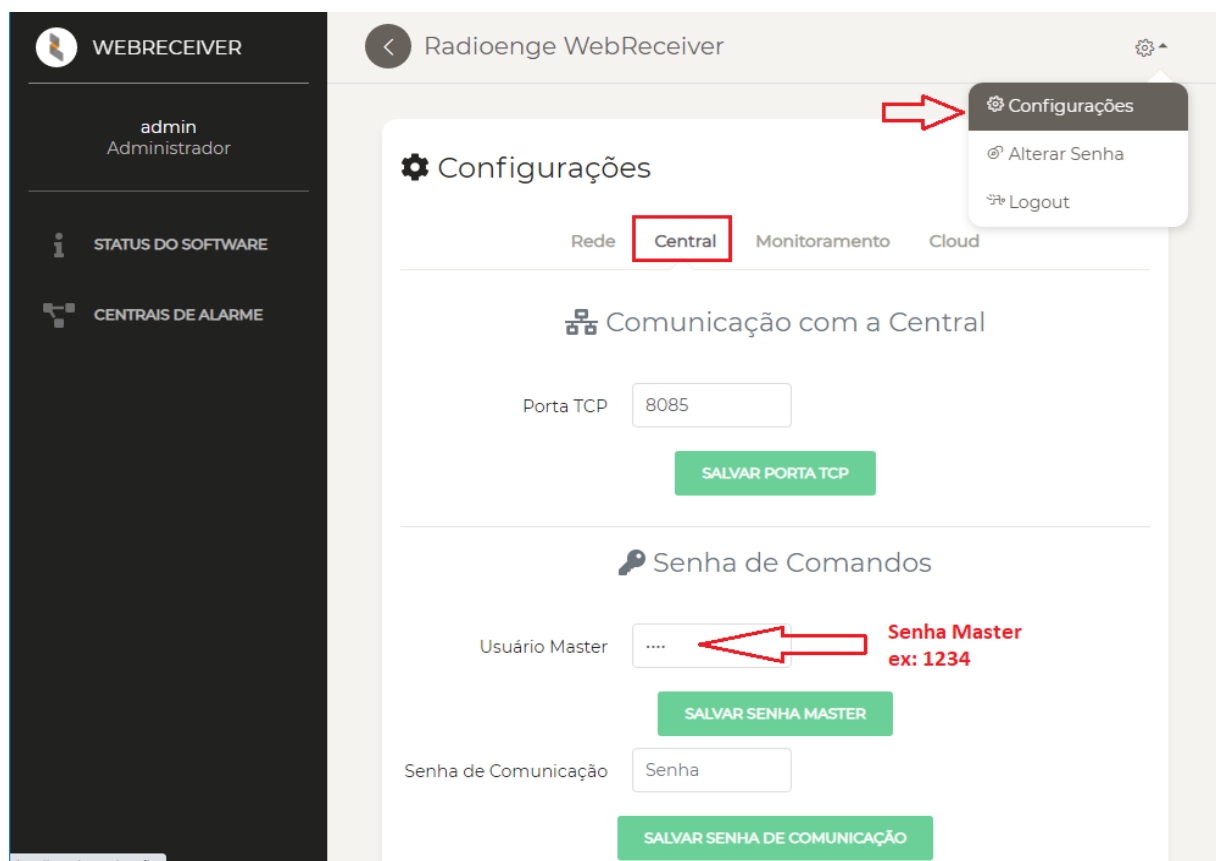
WEBRECEIVER

admin
Administrador

STATUS DO SOFTWARE

CENTRAIS DE ALARME

Radioenge WebReceiver

Configurações
Alterar Senha
Logout

Configurações

Rede Central Monitoramento Cloud

Comunicação com a Central

Porta TCP 8085

SALVAR PORTA TCP

Senha de Comandos

Usuário Master ····

Senha Master
ex: 1234

SALVAR SENHA MASTER

Senha de Comunicação Senha

SALVAR SENHA DE COMUNICAÇÃO

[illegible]